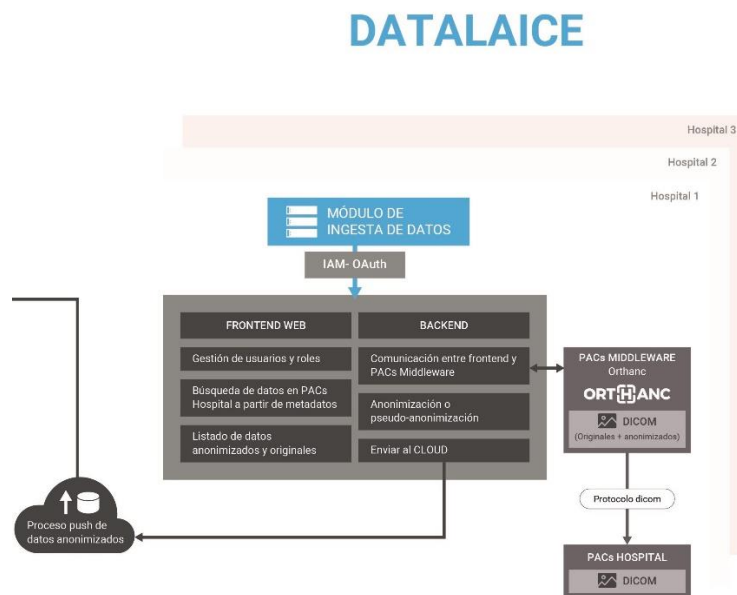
DATALAICE

Hospital 3

Hospital 2

Hospital 1

MÓDULO DE INGESTA DE DATOS

IAM- OAuth

FRONTEND WEB

BACKEND

Gestión de usuarios y roles

Búsqueda de datos en PACs Hospital a partir de metadatos

Listado de datos anonimizados y originales

Comunicación entre frontend y PACs Middleware

Anonimización o pseudo-anonimización

Enviar al CLOUD

PACs MIDDLEWARE Orthanc

ORTHANC

DICOM (Originales + anonimizados)

Protocolo dicom

PACs HOSPITAL

DICOM

Proceso push de datos anonimizados